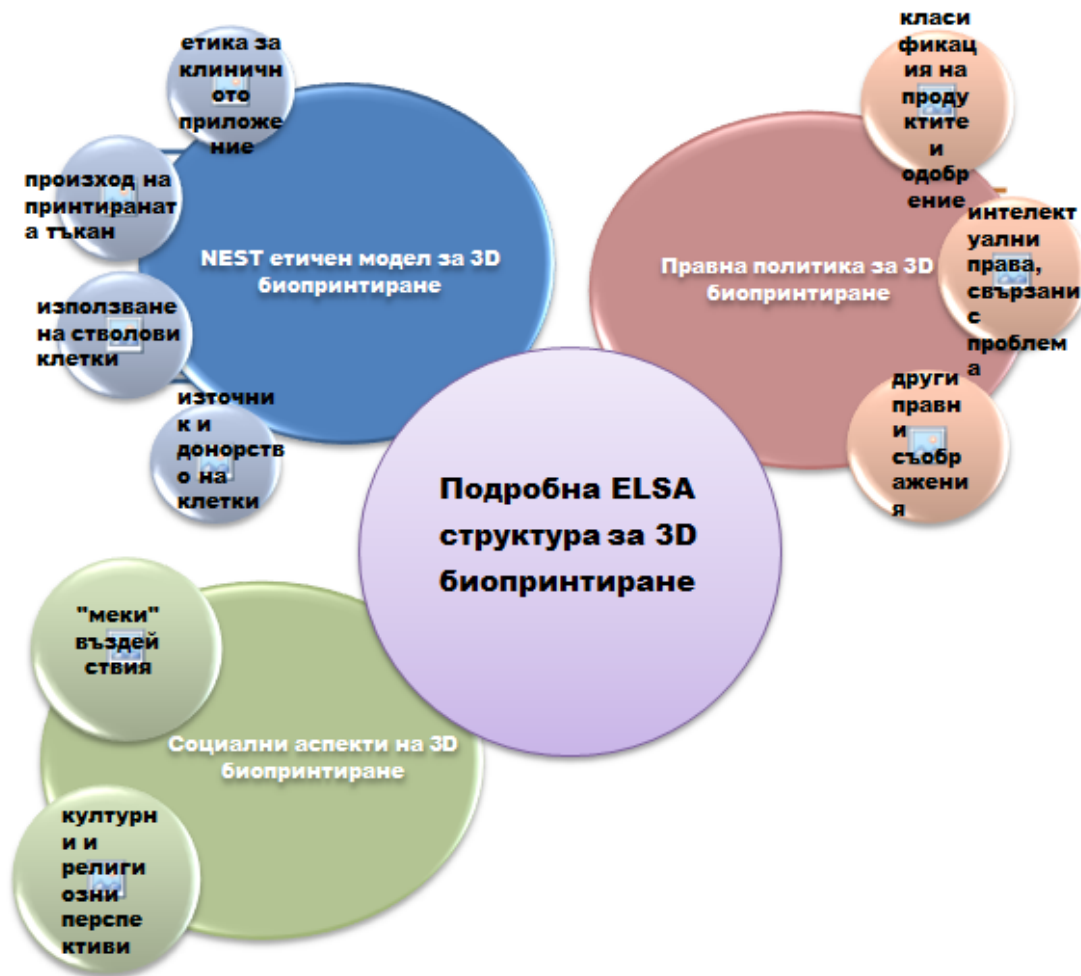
етика за клиничното приложение

произход на принтираната тъкан

NEST етичен модел за 3D биопринтиране

използване на стволови клетки

източник и донорство на клетки

класификация на продуктите и одобрение

Правна политика за 3D биопринтиране

интелектуални права, свързани с проблема

други правни съображения

Подробна ELSA структура за 3D биопринтиране

"меки" въздействия

Социални аспекти на 3D биопринтиране

културни и религиозни перспективи